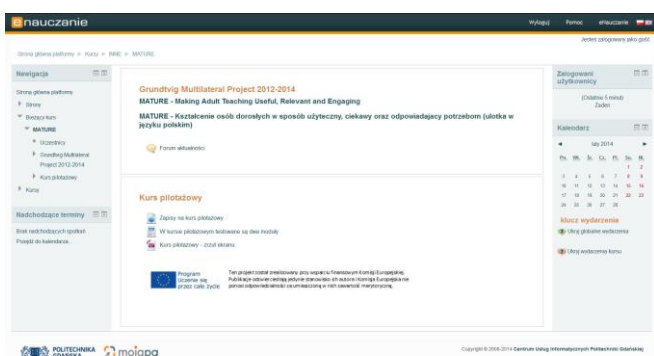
enauczanie

Wyloguj Pomoc eNauczanie

Jesteś zalogowany jako gość

Strona główna platformy > Kursy > INNE > MATURE

Nawigacja

Strona główna platformy
Strony
Bieżący kurs
MATURE
Uczestnicy
Grundtvig Multilateral Project 2012-2014
Kurs pilotażowy
Kursy

Nadchodzące terminy

Brak nadchodzących spotkań
Przejdź do kalendarza...

Grundtvig Multilateral Project 2012-2014

MATURE - Making Adult Teaching Useful, Relevant and Engaging

MATURE - Kształcenie osób dorosłych w sposób użyteczny, ciekawy oraz odpowiadający potrzebom (ulotka w języku polskim)

Forum aktualności

Kurs pilotażowy

Zapisy na kurs pilotażowy
W kursie pilotażowym testowane są dwa moduły
Kurs pilotażowy - zrzut ekranu

Program Uczenie się przez całe życie

Ten projekt został zrealizowany przy wsparciu finansowym Komisji Europejskiej. Publikacja odzwierciedlają jedynie stanowisko ich autora i Komisja Europejska nie ponosi odpowiedzialności za umieszczoną w nich zawartość merytoryczną.

Zalogowani użytkownicy

(Ostatnie 5 minut)
Żaden

Kalendarz

luty 2014

| Pn | Wt | Śr | Cz | Pt | So | Nd |
|---|---|---|---|---|---|---|
| | | | | | 1 | 2 |
| 3 | 4 | 5 | 6 | 7 | 8 | 9 |
| 10 | 11 | 12 | 13 | 14 | 15 | 16 |
| 17 | 18 | 19 | 20 | 21 | 22 | 23 |
| 24 | 25 | 26 | 27 | 28 | | |

klucz wydarzenia

Ukryj globalne wydarzenia

Ukryj wydarzenia kursu

POLITECHNIKA GDAŃSKA mojopg

Copyright © 2008-2014 Centrum Usług Informatycznych Politechniki Gdańskiej